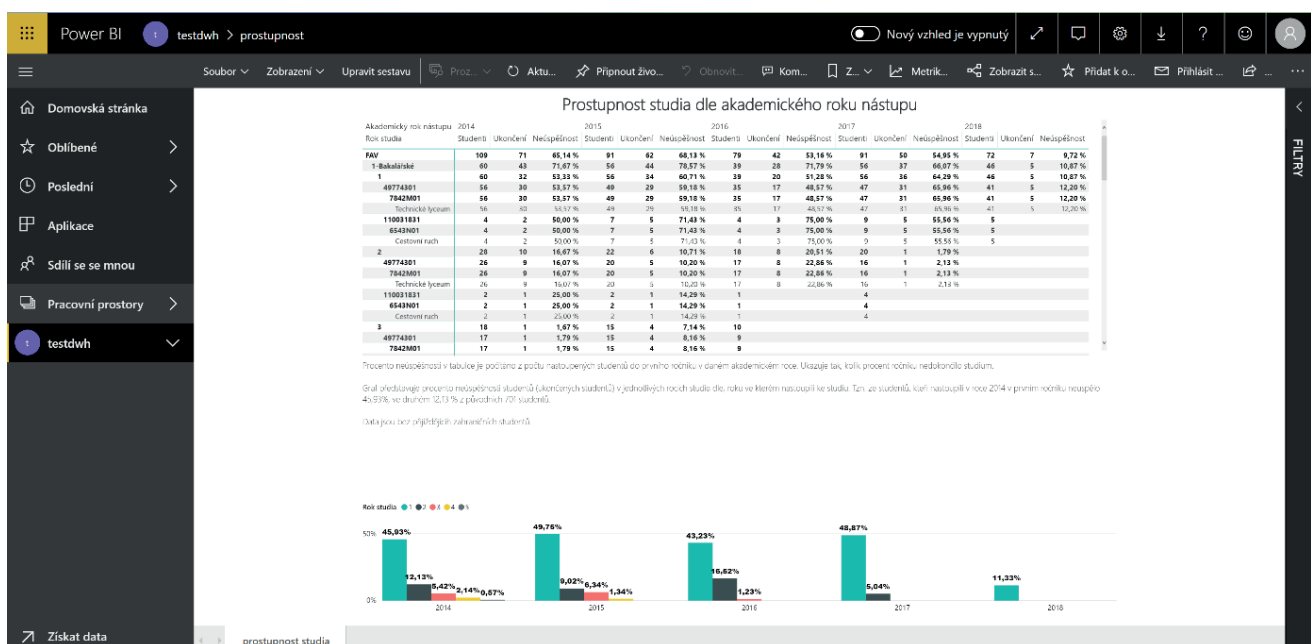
Power BI testdwh > prostupnost

Nový vzhled je vypnutý

Soubor Zobrazení Upravit sestavu Proz... Aktu... Připnout živo... Obnovit... Kom... Z... Metrik... Zobrazit s... Přidat k o... Přihlásit ... ...

Domovská stránka
Oblíbené
Poslední
Aplikace
Sdílí se se mnou
Pracovní prostory
testdwh

Získat data

FILTRY

Prostupnost studia dle akademického roku nástupu

| Akademický rok nástupu / Rok studia | 2014 Studenti | Ukončeni | Neúspěšnost | 2015 Studenti | Ukončeni | Neúspěšnost | 2016 Studenti | Ukončeni | Neúspěšnost | 2017 Studenti | Ukončeni | Neúspěšnost | 2018 Studenti | Ukončeni | Neúspěšnost |
|---|---|---|---|---|---|---|---|---|---|---|---|---|---|---|---|
| FAV | 109 | 71 | 65,14 % | 91 | 62 | 68,13 % | 79 | 42 | 53,16 % | 91 | 50 | 54,95 % | 72 | 7 | 9,72 % |
| 1-Bakalářské | 60 | 43 | 71,67 % | 56 | 44 | 78,57 % | 39 | 28 | 71,79 % | 56 | 37 | 66,07 % | 46 | 5 | 10,87 % |
| 1 | 60 | 32 | 53,33 % | 56 | 34 | 60,71 % | 39 | 20 | 51,28 % | 56 | 36 | 64,29 % | 46 | 5 | 10,87 % |
| 49774301 | 56 | 30 | 53,57 % | 49 | 29 | 59,18 % | 35 | 17 | 48,57 % | 47 | 31 | 65,96 % | 41 | 5 | 12,20 % |
| 7842M01 | 56 | 30 | 53,57 % | 49 | 29 | 59,18 % | 35 | 17 | 48,57 % | 47 | 31 | 65,96 % | 41 | 5 | 12,20 % |
| Technické lyceum | 56 | 30 | 53,57 % | 49 | 29 | 59,18 % | 35 | 17 | 48,57 % | 47 | 31 | 65,96 % | 41 | 5 | 12,20 % |
| 110031831 | 4 | 2 | 50,00 % | 7 | 5 | 71,43 % | 4 | 3 | 75,00 % | 9 | 5 | 55,56 % | 5 | | |
| 6543N01 | 4 | 2 | 50,00 % | 7 | 5 | 71,43 % | 4 | 3 | 75,00 % | 9 | 5 | 55,56 % | 5 | | |
| Cestovní ruch | 4 | 2 | 50,00 % | 7 | 5 | 71,43 % | 4 | 3 | 75,00 % | 9 | 5 | 55,56 % | 5 | | |
| 2 | 28 | 10 | 16,67 % | 22 | 6 | 10,71 % | 18 | 8 | 20,51 % | 20 | 1 | 1,79 % | | | |
| 49774301 | 26 | 9 | 16,07 % | 20 | 5 | 10,20 % | 17 | 8 | 22,86 % | 16 | 1 | 2,13 % | | | |
| 7842M01 | 26 | 9 | 16,07 % | 20 | 5 | 10,20 % | 17 | 8 | 22,86 % | 16 | 1 | 2,13 % | | | |
| Technické lyceum | 26 | 9 | 16,07 % | 20 | 5 | 10,20 % | 17 | 8 | 22,86 % | 16 | 1 | 2,13 % | | | |
| 110031831 | 2 | 1 | 25,00 % | 2 | 1 | 14,29 % | 1 | | | 4 | | | | | |
| 6543N01 | 2 | 1 | 25,00 % | 2 | 1 | 14,29 % | 1 | | | 4 | | | | | |
| Cestovní ruch | 2 | 1 | 25,00 % | 2 | 1 | 14,29 % | 1 | | | 4 | | | | | |
| 3 | 18 | 1 | 1,67 % | 15 | 4 | 7,14 % | 10 | | | | | | | | |
| 49774301 | 17 | 1 | 1,79 % | 15 | 4 | 8,16 % | 9 | | | | | | | | |
| 7842M01 | 17 | 1 | 1,79 % | 15 | 4 | 8,16 % | 9 | | | | | | | | |

Procento neúspěšnosti v tabulce je počítáno z počtu nastoupených studentů do prvního ročníku v daném akademickém roce. Ukazuje tak, kolik procent ročníku nedokončilo studium.

Graf představuje procento neúspěšnosti studentů (ukončených studentů) v jednotlivých rocích studia dle. roku ve kterém nastoupili ke studiu. Tzn. ze studentů, kteří nastoupili v roce 2014 v prvním ročníku neuspělo 45,93%, ve druhém 12,13 % z původních 701 studentů.

Data jsou bez příjíždějících zahraničních studentů.

Rok studia 1 2 3 4 5

50% 45,93% 12,13% 5,42% 2,14% 0,57% 49,76% 9,02% 6,34% 1,34% 43,23% 15,62% 1,23% 48,87% 5,04% 11,33%
0%
2014 2015 2016 2017 2018

prostupnost studia